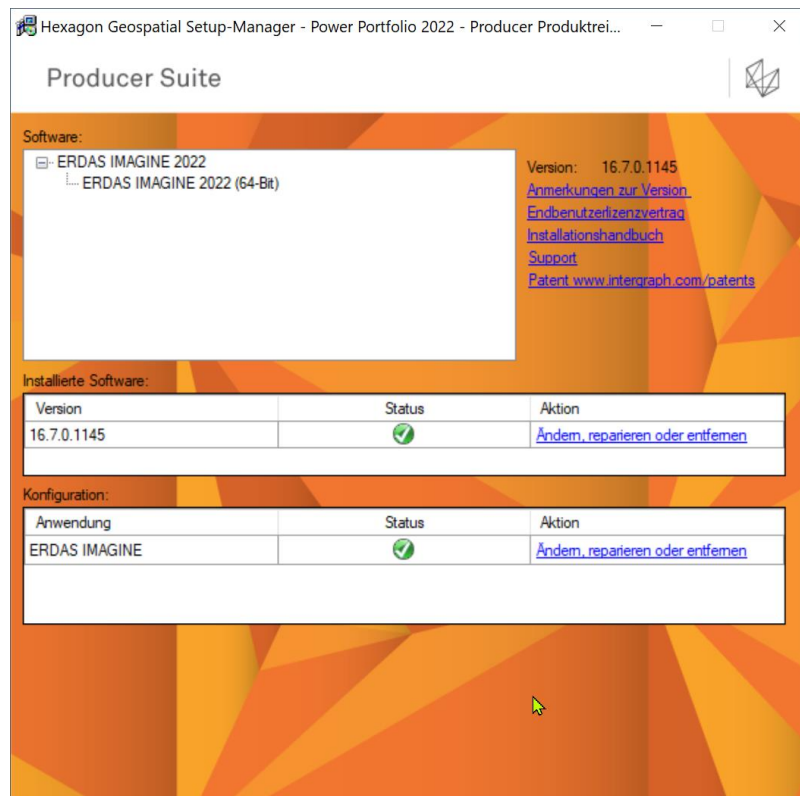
Hexagon Geospatial Setup-Manager - Power Portfolio 2022 - Producer Produktrei...

Producer Suite

Software:

ERDAS IMAGINE 2022
ERDAS IMAGINE 2022 (64-Bit)

Version: 16.7.0.1145
Anmerkungen zur Version
Endbenutzerlizenzvertrag
Installationshandbuch
Support
Patent www.intergraph.com/patents

Installierte Software:

| Version | Status | Aktion |
|---|---|---|
| 16.7.0.1145 | ✓ | Ändern, reparieren oder entfernen |

Konfiguration:

| Anwendung | Status | Aktion |
|---|---|---|
| ERDAS IMAGINE | ✓ | Ändern, reparieren oder entfernen |